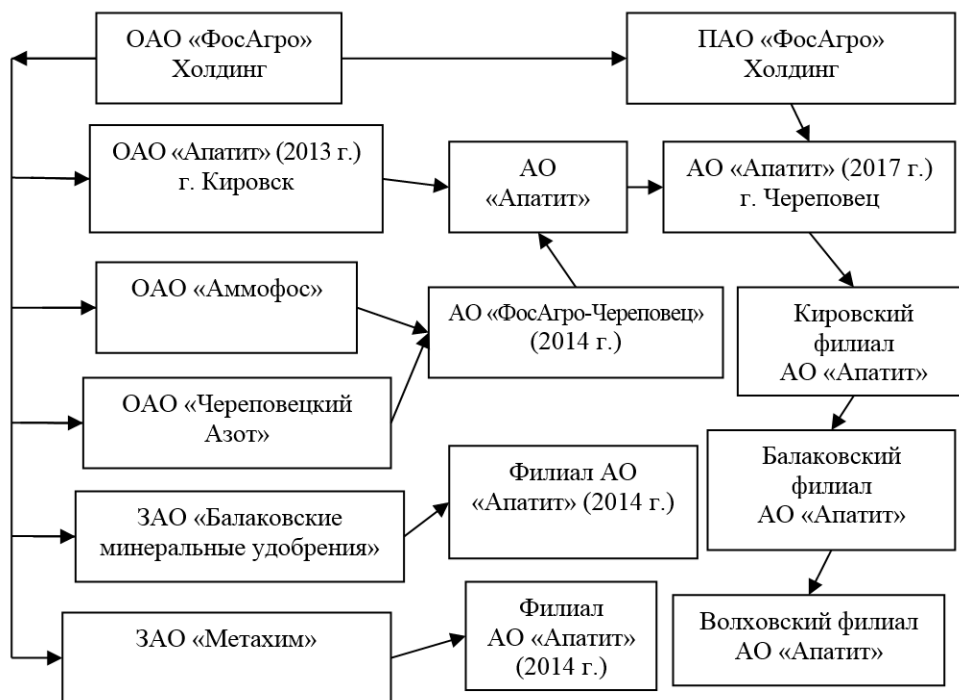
ОАО «ФосАгро» Холдинг

ПАО «ФосАгро» Холдинг

ОАО «Апатит» (2013 г.) г. Кировск

АО «Апатит»

АО «Апатит» (2017 г.) г. Череповец

ОАО «Аммофос»

АО «ФосАгро-Череповец» (2014 г.)

Кировский филиал АО «Апатит»

ОАО «Череповецкий Азот»

Балаковский филиал АО «Апатит»

Филиал АО «Апатит» (2014 г.)

ЗАО «Балаковские минеральные удобрения»

ЗАО «Метахим»

Филиал АО «Апатит» (2014 г.)

Волховский филиал АО «Апатит»